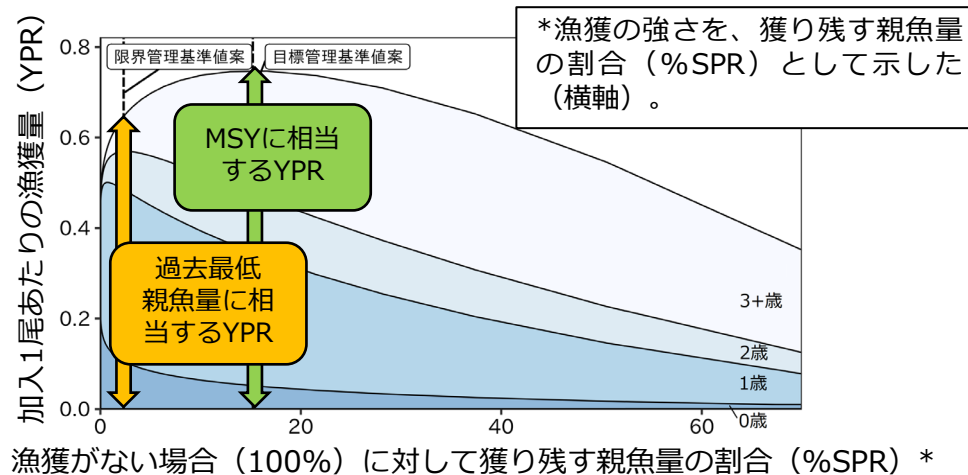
*漁獲の強さを、獲り残す親魚量の割合（%SPR）として示した（横軸）。

限界管理基準値案
目標管理基準値案

MSYに相当するYPR

過去最低親魚量に相当するYPR

0.8
0.6
0.4
0.2
0.0

加入1尾あたりの漁獲量（YPR）

3+歳
2歳
1歳
0歳

0
20
40
60

漁獲がない場合（100%）に対して獲り残す親魚量の割合（%SPR）*